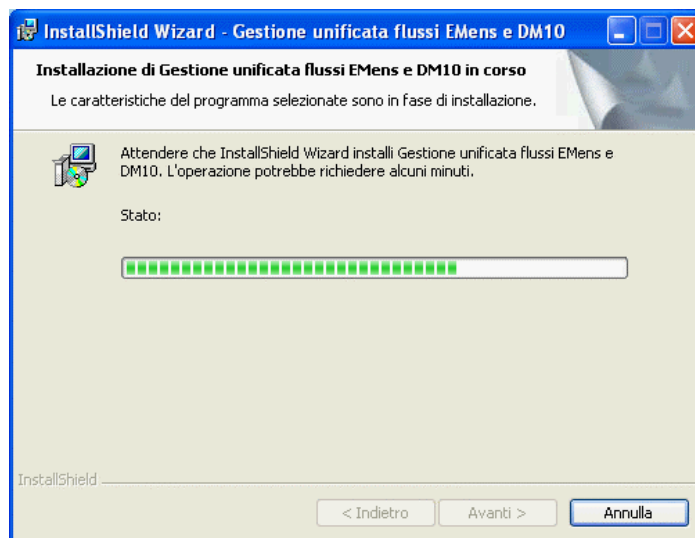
InstallShield Wizard - Gestione unificata flussi EMens e DM10

Installazione di Gestione unificata flussi EMens e DM10 in corso

Le caratteristiche del programma selezionate sono in fase di installazione.

Attendere che InstallShield Wizard installi Gestione unificata flussi EMens e DM10. L'operazione potrebbe richiedere alcuni minuti.

Stato:

InstallShield

< Indietro

Avanti >

Annulla